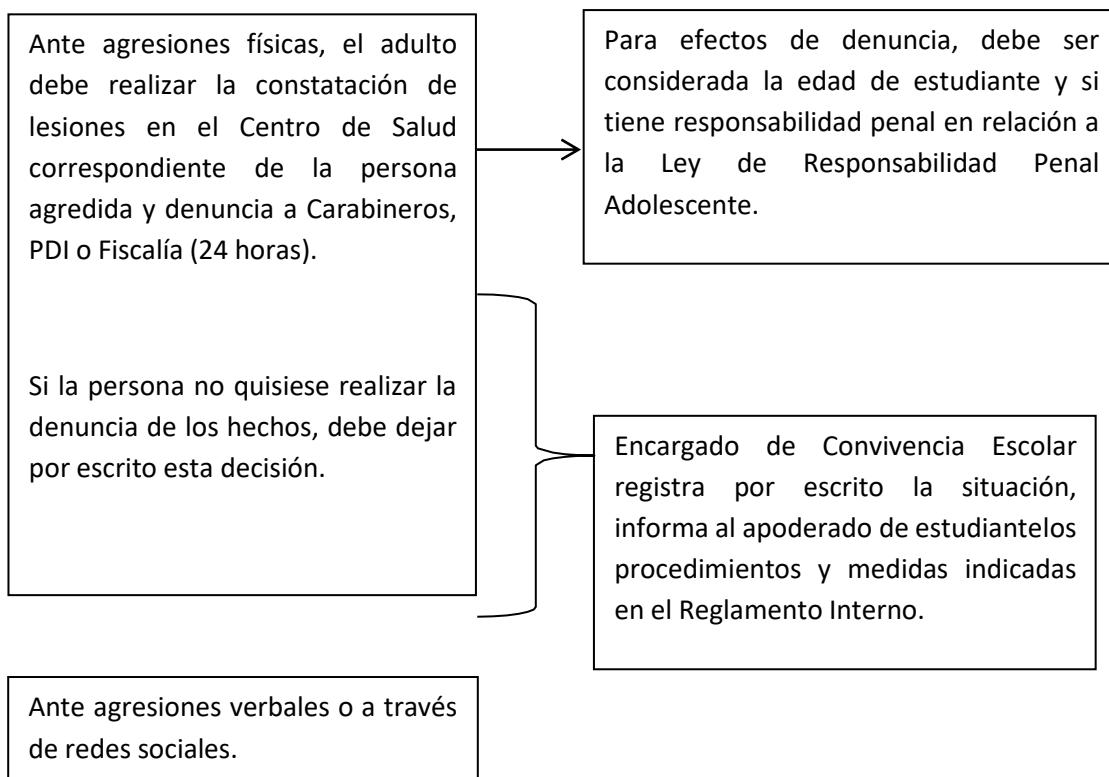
Ante agresiones físicas, el adulto debe realizar la constatación de lesiones en el Centro de Salud correspondiente de la persona agredida y denuncia a Carabineros, PDI o Fiscalía (24 horas).

Si la persona no quisiese realizar la denuncia de los hechos, debe dejar por escrito esta decisión.

Para efectos de denuncia, debe ser considerada la edad de estudiante y si tiene responsabilidad penal en relación a la Ley de Responsabilidad Penal Adolescente.

Encargado de Convivencia Escolar registra por escrito la situación, informa al apoderado de estudiantelos procedimientos y medidas indicadas en el Reglamento Interno.

Ante agresiones verbales o a través de redes sociales.